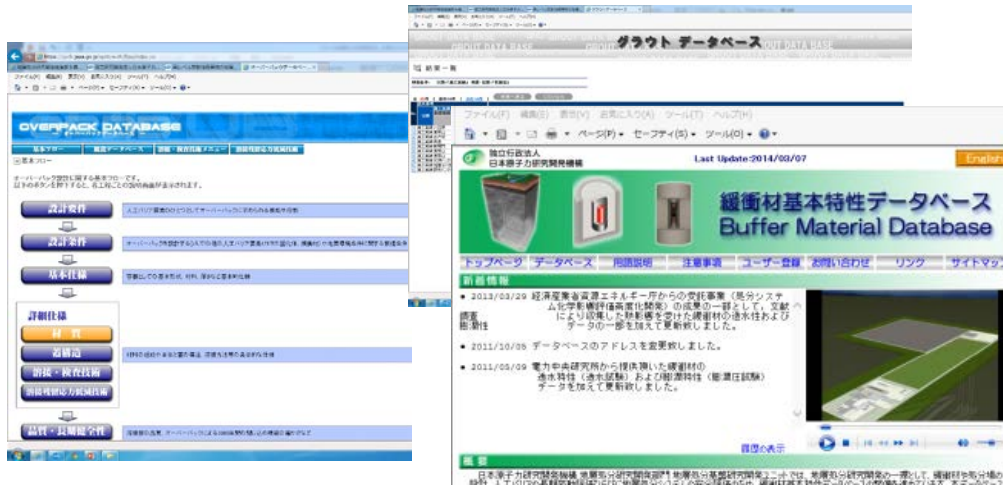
OVERPACK DATABASE

設計要件

設計条件

基本仕様

詳細仕様

材質

溶接・検査技術

品質・長期健全性

グラウト データベース

ファイル(F) 編集(E) 表示(V) お気に入り(A) ツール(T) ヘルプ(H)

ページ(P) セーフティ(S) ツール(O)

独立行政法人
日本原子力研究開発機構

Last Update:2014/03/07

English

緩衝材基本特性データベース
Buffer Material Database

トップページ データベース 用語説明 注意事項 ユーザー登録 お問い合わせ リンク サイトマップ

新着情報

2013/03/29 経済産業省資源エネルギー庁からの受託事業（処分システム化学影響評価高度化開発）の成果の一環として、文献調査により収集した熱影響を受けた緩衝材の透水特性および膨潤性データの一部を加えて更新致しました。

2011/10/05 データベースのアドレスを変更致しました。

2011/05/09 電力中央研究所から提供頂いた緩衝材の透水特性（透水試験）および膨潤特性（膨潤圧試験）データを加えて更新致しました。

概要

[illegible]